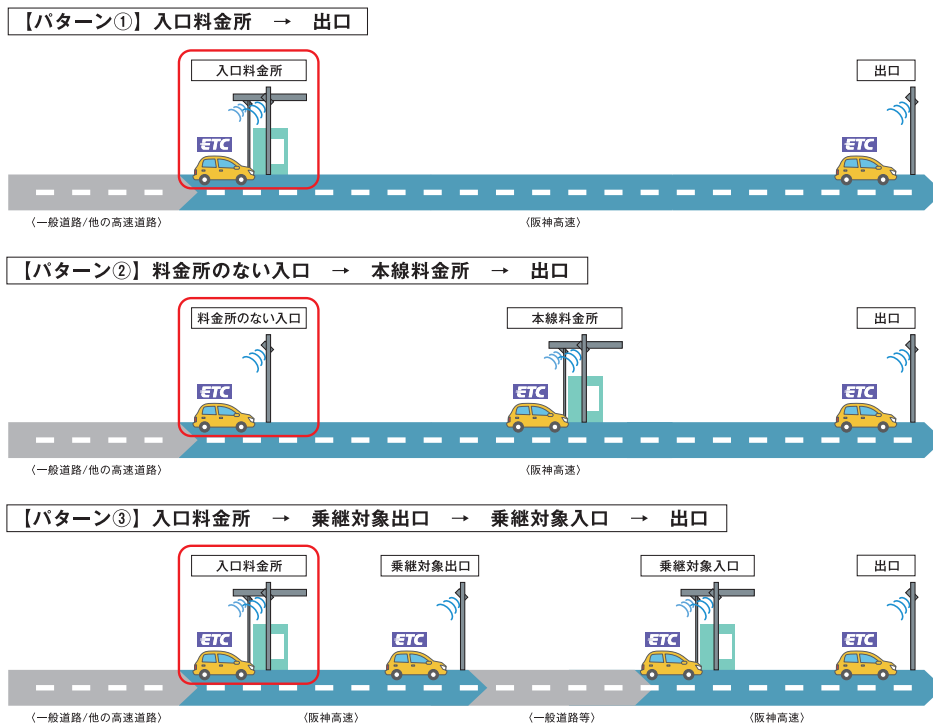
【パターン①】入口料金所　→　出口

入口料金所

出口

ETC

ETC

〈一般道路/他の高速道路〉

〈阪神高速〉

【パターン②】料金所のない入口　→　本線料金所　→　出口

料金所のない入口

本線料金所

出口

ETC

ETC

ETC

〈一般道路/他の高速道路〉

〈阪神高速〉

【パターン③】入口料金所　→　乗継対象出口　→　乗継対象入口　→　出口

入口料金所

乗継対象出口

乗継対象入口

出口

ETC

ETC

ETC

ETC

〈一般道路/他の高速道路〉

〈阪神高速〉

〈一般道路等〉

〈阪神高速〉